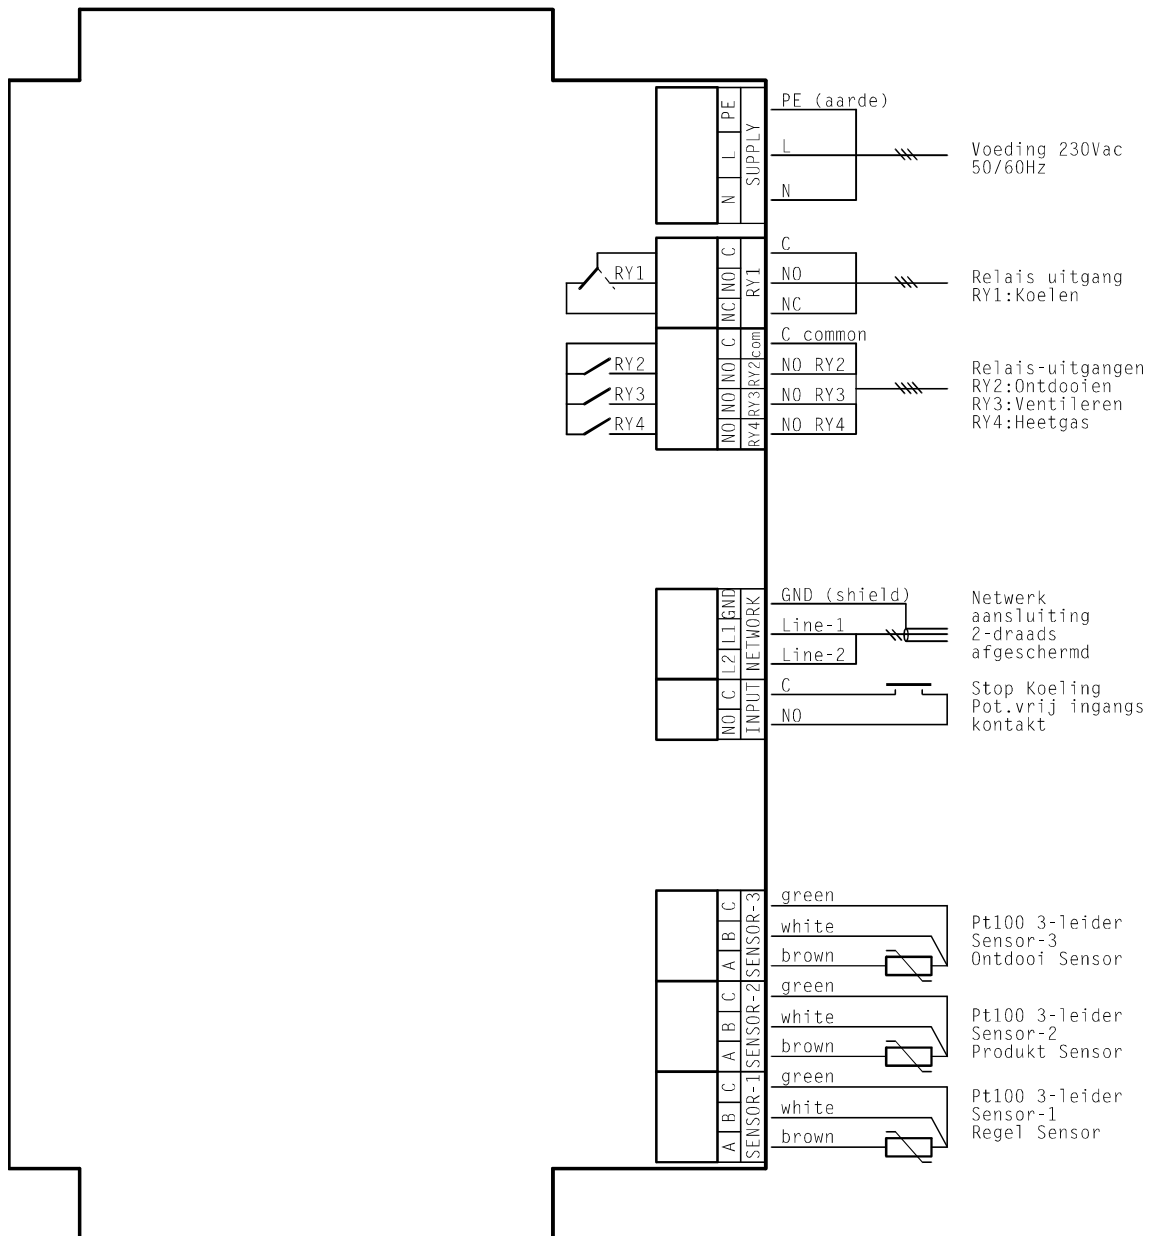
PE
L
N
SUPPLY
PE (aarde)
L
N
Voeding 230Vac
50/60Hz

RY1
C
NO
NC
RY1
C
NO
NC
Relais uitgang
RY1:Koelen

RY2
RY3
RY4
C
NO
NO
NO
com
RY2
RY3
RY4
C common
NO RY2
NO RY3
NO RY4
Relais-uitgangen
RY2:Ontdooien
RY3:Ventileren
RY4:Heetgas

GND
L1
L2
NETWORK
GND (shield)
Line-1
Line-2
Netwerk
aansluiting
2-draads
afgeschermd

C
NO
INPUT
C
NO
Stop Koeling
Pot.vrij ingangs
kontakt

C
B
A
SENSOR-3
green
white
brown
Pt100 3-leider
Sensor-3
Ontdooi Sensor

C
B
A
SENSOR-2
green
white
brown
Pt100 3-leider
Sensor-2
Produkt Sensor

C
B
A
SENSOR-1
green
white
brown
Pt100 3-leider
Sensor-1
Regel Sensor